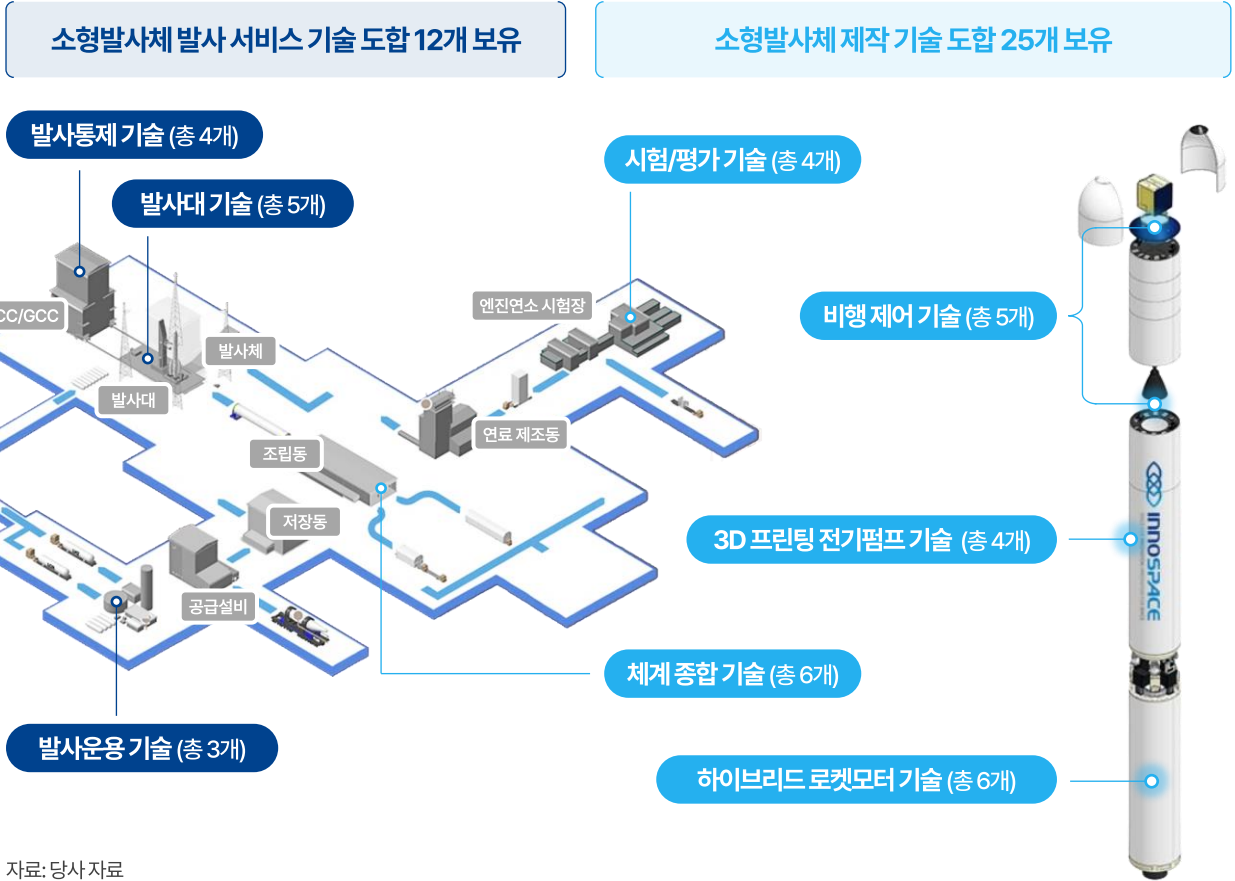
소형발사체 발사 서비스 기술 도합 12개 보유

소형발사체 제작 기술 도합 25개 보유

발사통제 기술 (총 4개)

발사대 기술 (총 5개)

CC/GCC

발사체

발사대

엔진연소 시험장

연료 제조동

조립동

저장동

공급설비

시험/평가 기술 (총 4개)

비행 제어 기술 (총 5개)

INNOSPACE

3D 프린팅 전기펌프 기술 (총 4개)

체계 종합 기술 (총 6개)

발사운용 기술 (총 3개)

하이브리드 로켓모터 기술 (총 6개)

자료: 당사 자료